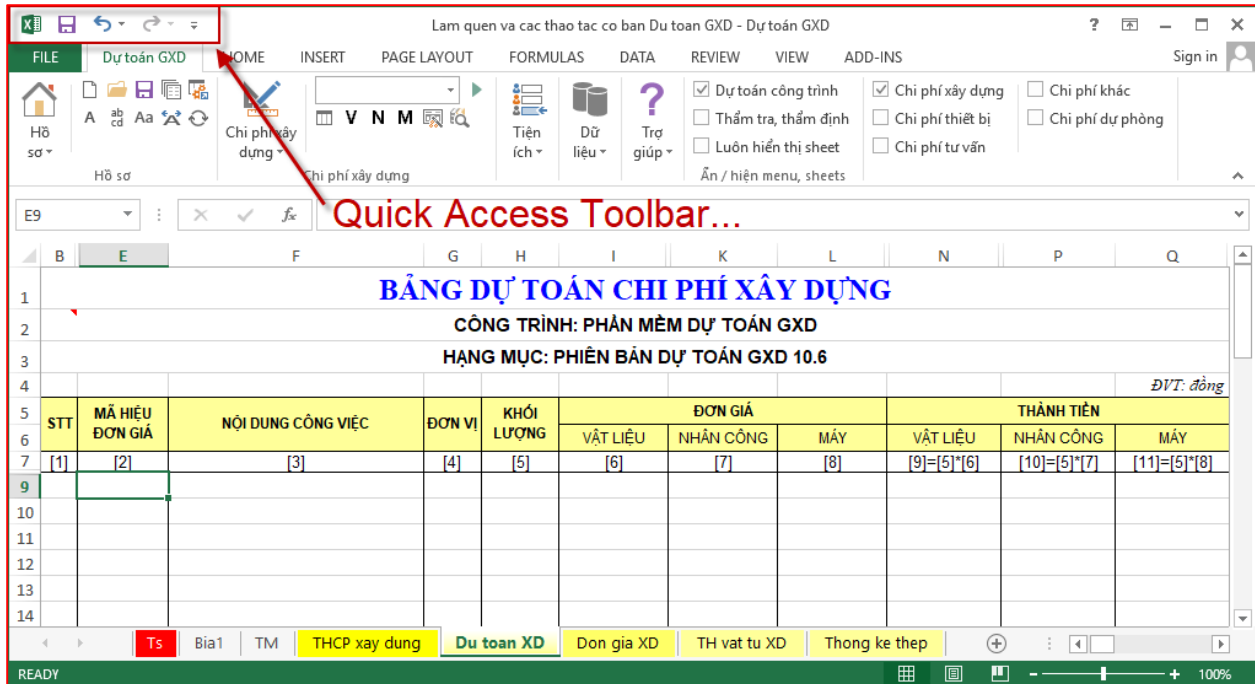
Lam quen va cac thao tac co ban Du toan GXD - Dự toán GXD

? – □ ×

FILE Dự toán GXD HOME INSERT PAGE LAYOUT FORMULAS DATA REVIEW VIEW ADD-INS Sign in

Hồ sơ

Hồ sơ

Chi phí xây dựng

V N M

Chi phí xây dựng

Tiện ích

Dữ liệu

Trợ giúp

Dự toán công trình
Thẩm tra, thẩm định
Luôn hiển thị sheet

Chi phí xây dựng
Chi phí thiết bị
Chi phí tư vấn

Chi phí khác
Chi phí dự phòng

Ẩn / hiện menu, sheets

E9

Quick Access Toolbar...

| | B | E | F | G | H | I | K | L | N | P | Q |
|---|---|---|---|---|---|---|---|---|---|---|---|
| 1 | BẢNG DỰ TOÁN CHI PHÍ XÂY DỰNG | | | | | | | | | | |
| 2 | CÔNG TRÌNH: PHẦN MỀM DỰ TOÁN GXD | | | | | | | | | | |
| 3 | HẠNG MỤC: PHIÊN BẢN DỰ TOÁN GXD 10.6 | | | | | | | | | | |
| 4 | | | | | | | | | | | ĐVT: đồng |
| 5 | STT | MÃ HIỆU ĐƠN GIÁ | NỘI DUNG CÔNG VIỆC | ĐƠN VỊ | KHỐI LƯỢNG | ĐƠN GIÁ | | | THÀNH TIỀN | | |
| 6 | | | | | | VẬT LIỆU | NHÂN CÔNG | MÁY | VẬT LIỆU | NHÂN CÔNG | MÁY |
| 7 | [1] | [2] | [3] | [4] | [5] | [6] | [7] | [8] | [9]=[5]*[6] | [10]=[5]*[7] | [11]=[5]*[8] |
| 9 | | | | | | | | | | | |
| 10 | | | | | | | | | | | |
| 11 | | | | | | | | | | | |
| 12 | | | | | | | | | | | |
| 13 | | | | | | | | | | | |
| 14 | | | | | | | | | | | |

Ts Bia1 TM THCP xay dung Du toan XD Don gia XD TH vat tu XD Thong ke thep

READY 100%